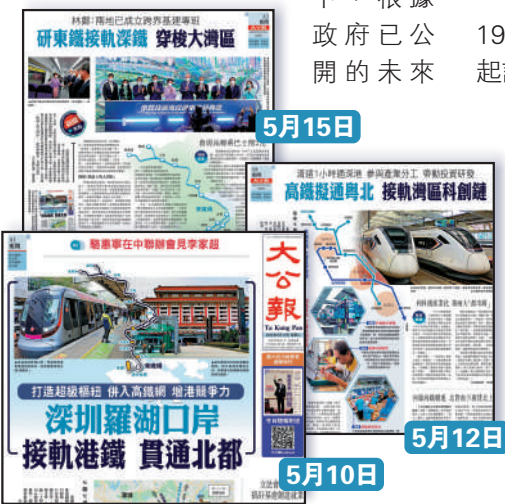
林鄭：兩地已成立跨界基建專班
研東鐵接軌深鐵 穿梭大灣區

5月15日

下，根據
政府已公
開的未來

19
起

清遠1小時通深港 參與產業分工 帶動投資研發
高鐵擬通粵北 接軌灣區科創鏈

5月12日

驅惠事在中聯辦會見李家超

大公報
Ta Kung Pao

打造超級樞紐 併入高鐵網 增港競爭力
深圳羅湖口岸
接軌港鐵 貫通北都

5月10日